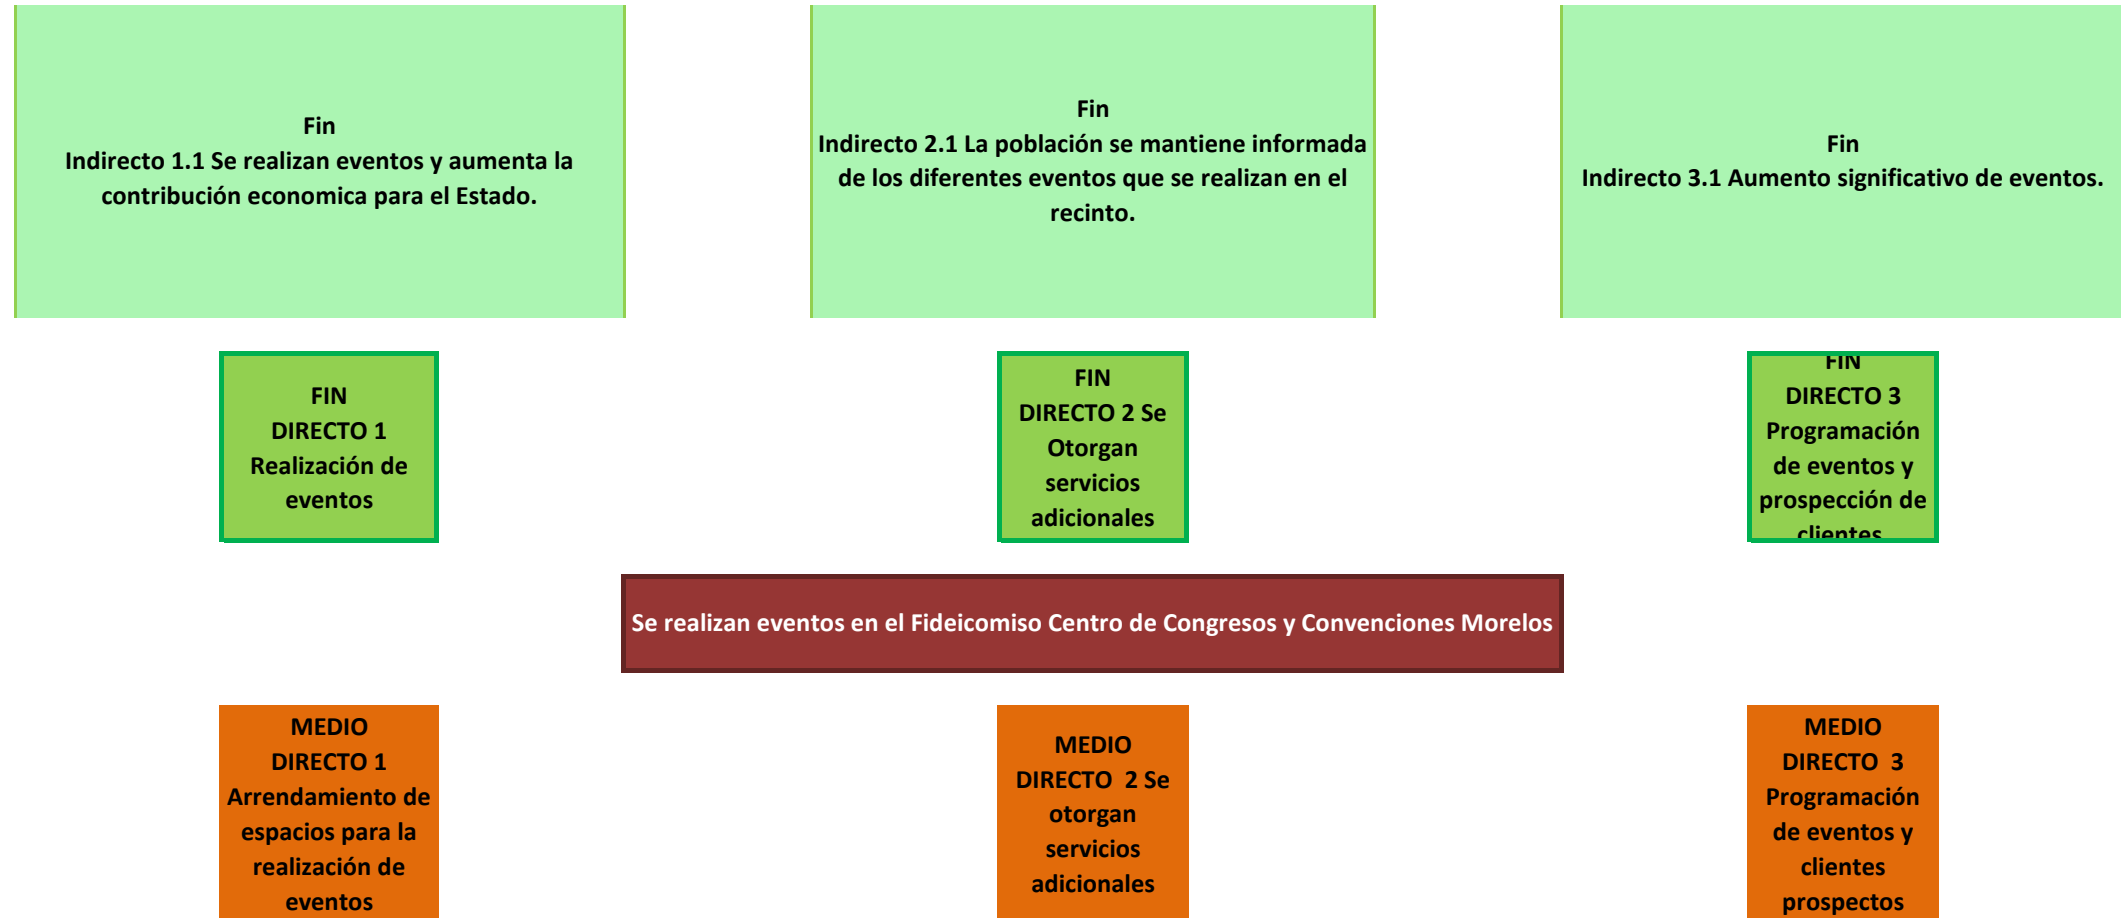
Fin
Indirecto 1.1 Se realizan eventos y aumenta la contribución economica para el Estado.

Fin
Indirecto 2.1 La población se mantiene informada de los diferentes eventos que se realizan en el recinto.

Fin
Indirecto 3.1 Aumento significativo de eventos.

FIN
DIRECTO 1
Realización de eventos

FIN
DIRECTO 2 Se Otorgan servicios adicionales

FIN
DIRECTO 3
Programación de eventos y prospección de clientes

Se realizan eventos en el Fideicomiso Centro de Congresos y Convenciones Morelos

MEDIO
DIRECTO 1
Arrendamiento de espacios para la realización de eventos

MEDIO
DIRECTO 2 Se otorgan servicios adicionales

MEDIO
DIRECTO 3
Programación de eventos y clientes prospectos